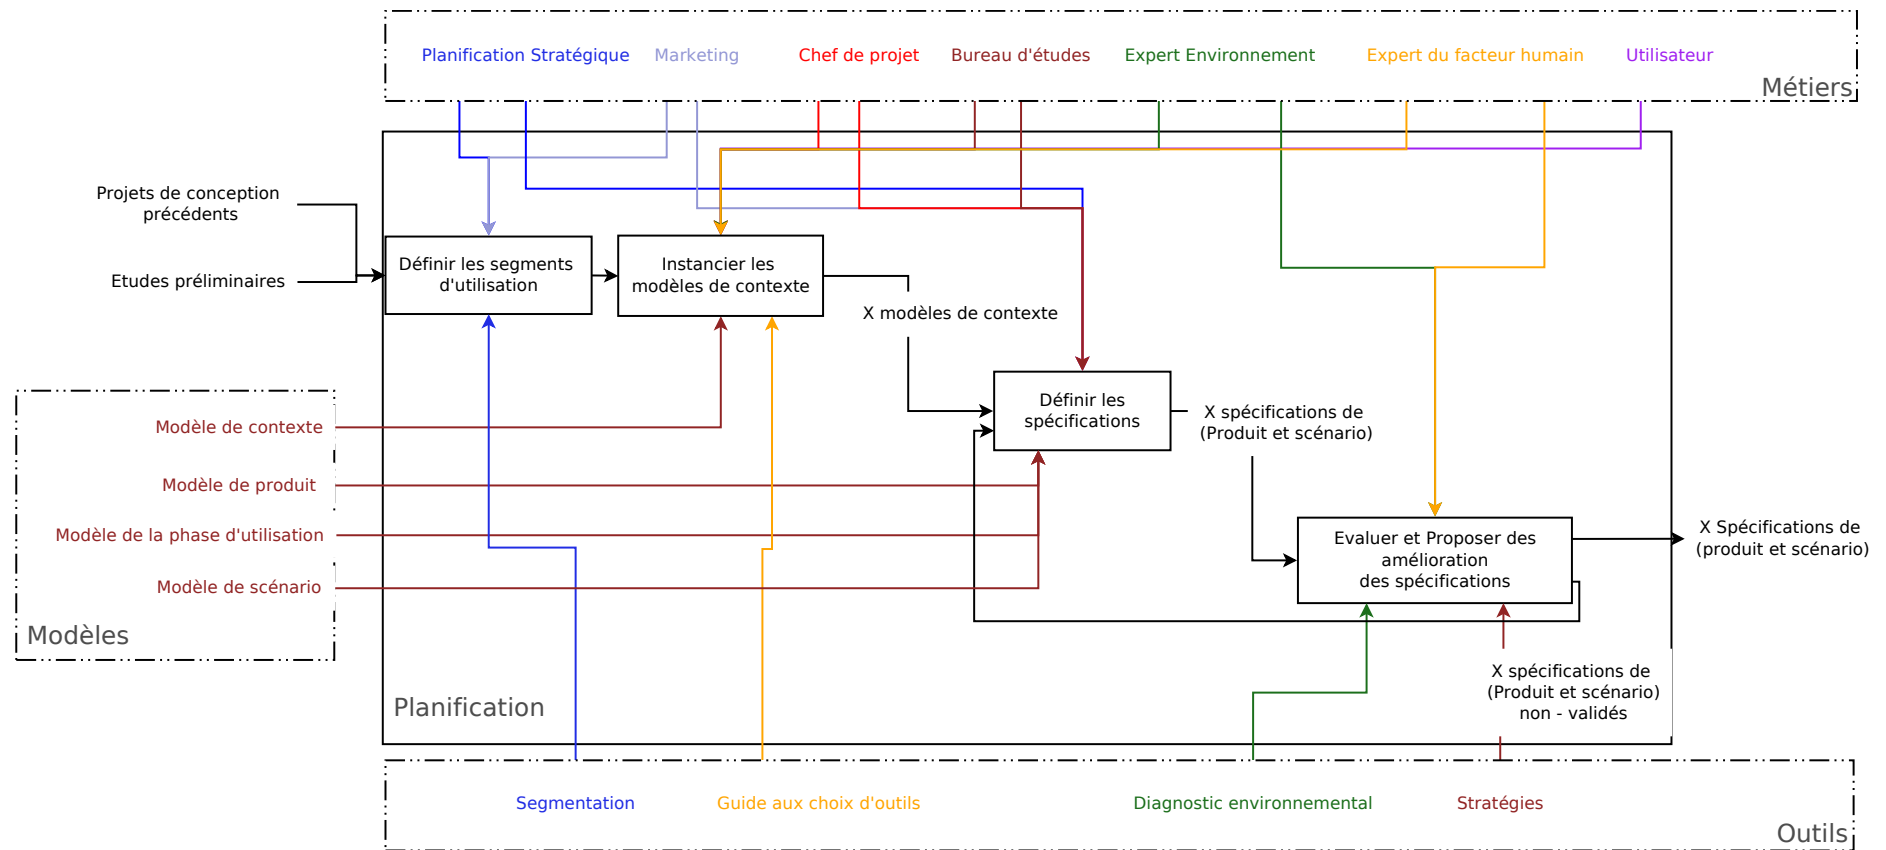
Planification Stratégique Marketing Chef de projet Bureau d'études Expert Environnement Expert du facteur humain Utilisateur

Métiers

Projets de conception précédents

Etudes préliminaires

Définir les segments d'utilisation

Instancier les modèles de contexte

X modèles de contexte

Définir les spécifications

X spécifications de (Produit et scénario)

Evaluer et Proposer des amélioration des spécifications

X Spécifications de (produit et scénario)

Modèle de contexte

Modèle de produit

Modèle de la phase d'utilisation

Modèle de scénario

Modèles

X spécifications de (Produit et scénario) non - validés

Planification

Segmentation Guide aux choix d'outils Diagnostic environnemental Stratégies

Outils